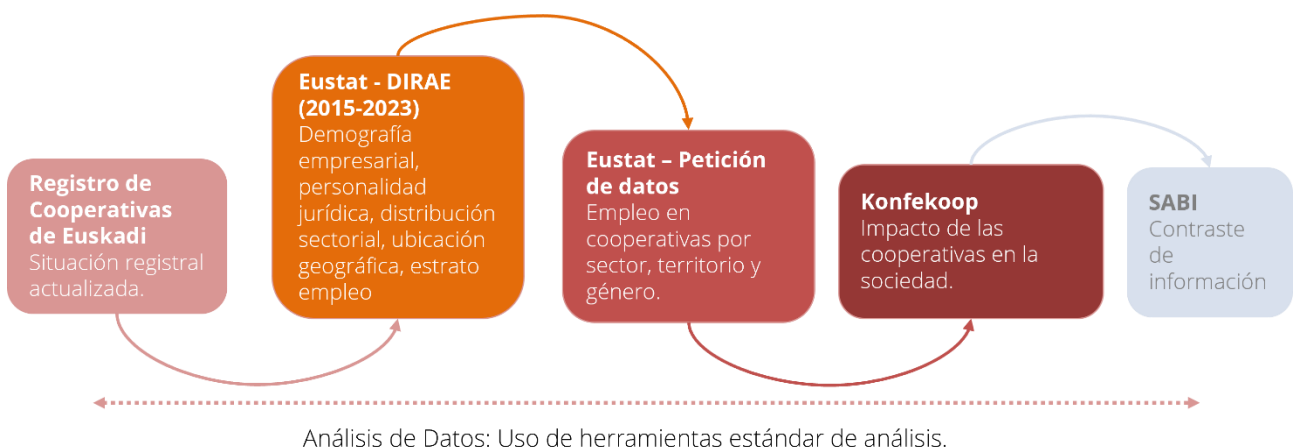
Registro de Cooperativas de Euskadi
Situación registral actualizada.

Eustat - DIRAE (2015-2023)
Demografía empresarial, personalidad jurídica, distribución sectorial, ubicación geográfica, estrato empleo

Eustat – Petición de datos
Empleo en cooperativas por sector, territorio y género.

Konfekoop
Impacto de las cooperativas en la sociedad.

SABI
Contraste de información

Análisis de Datos: Uso de herramientas estándar de análisis.